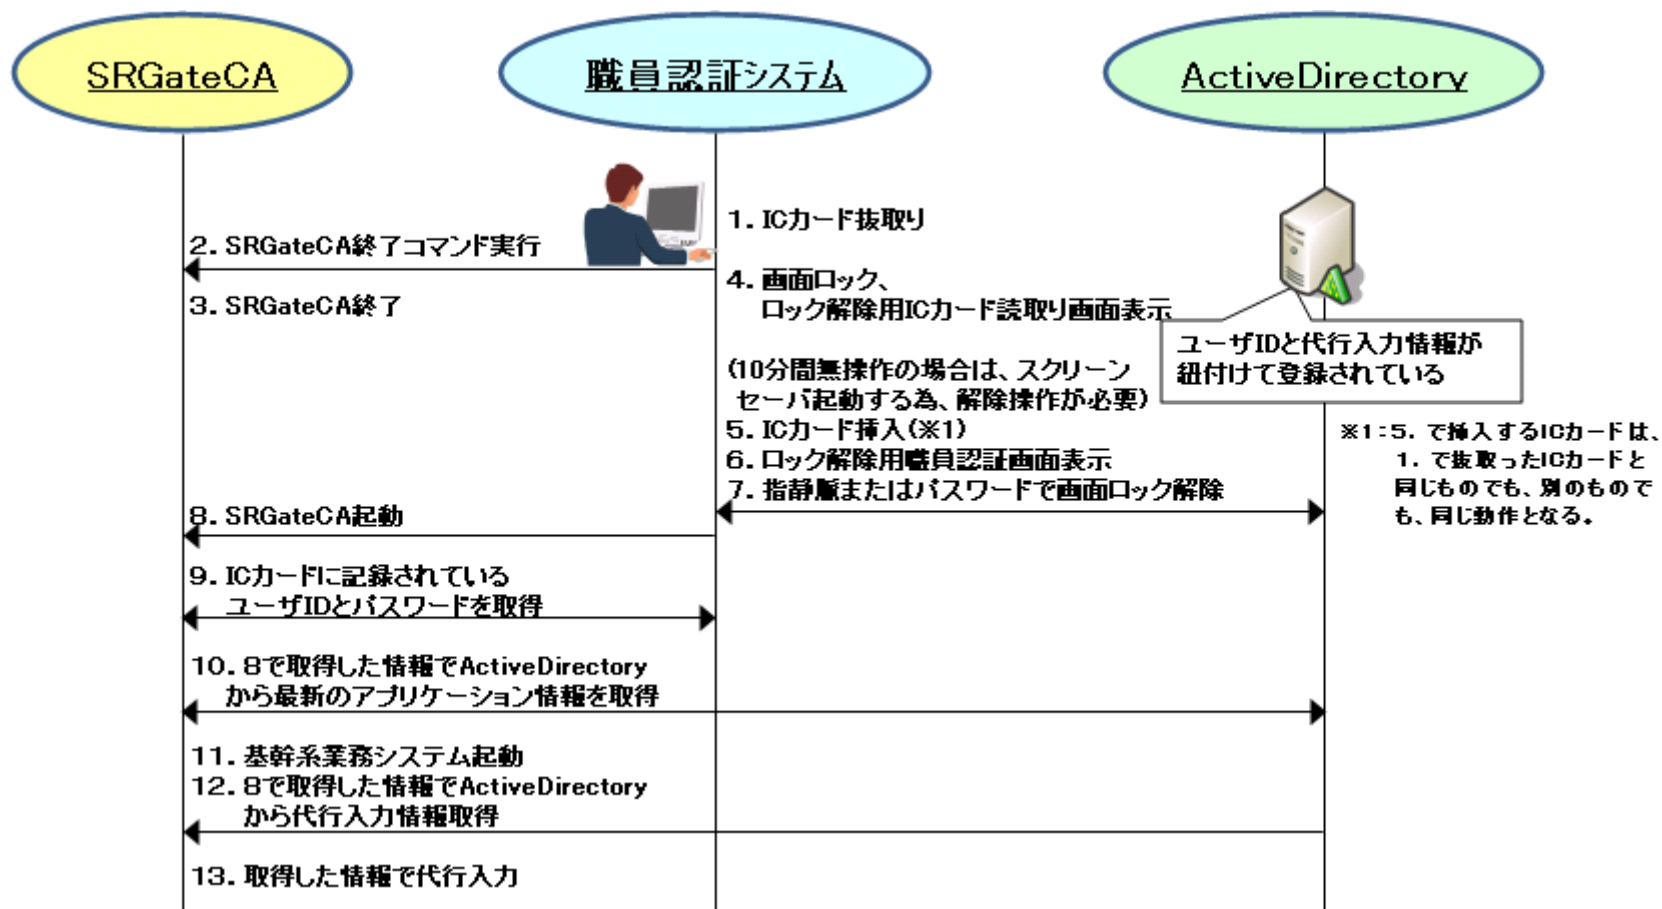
SRGateCA

職員認証システム

ActiveDirectory

1. ICカード抜取り

2. SRGateCA終了コマンド実行

3. SRGateCA終了

4. 画面ロック、
ロック解除用ICカード読取り画面表示

(10分間無操作の場合は、スクリーンセーバ起動する為、解除操作が必要)

ユーザIDと代行入力情報が紐付けて登録されている

5. ICカード挿入(※1)

6. ロック解除用職員認証画面表示

7. 指静脈またはパスワードで画面ロック解除

※1：5. で挿入するICカードは、1. で抜取ったICカードと同じものでも、別のものでも、同じ動作となる。

8. SRGateCA起動

9. ICカードに記録されている
ユーザIDとパスワードを取得

10. 8で取得した情報でActiveDirectory
から最新のアプリケーション情報を取得

11. 基幹系業務システム起動

12. 8で取得した情報でActiveDirectory
から代行入力情報取得

13. 取得した情報で代行入力